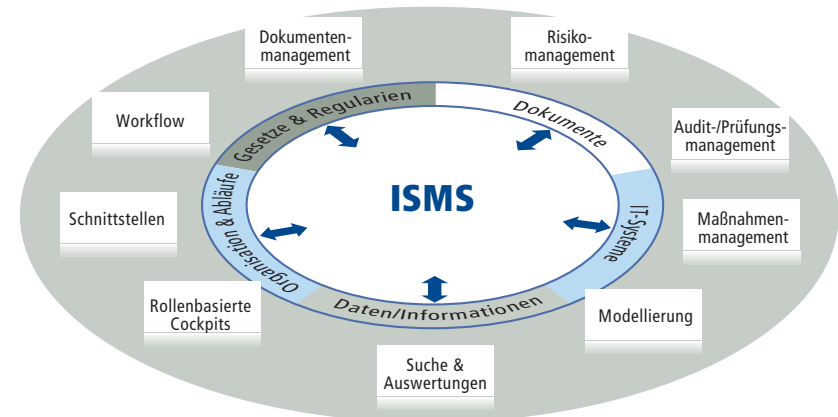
Dokumentenmanagement

Risikomanagement

Workflow

Audit-/Prüfungsmanagement

Schnittstellen

Maßnahmenmanagement

Rollenbasierte Cockpits

Modellierung

Suche & Auswertungen

Gesetze & Regularien

Dokumente

IT-Systeme

Daten/Informationen

Organisation & Abläufe

ISMS